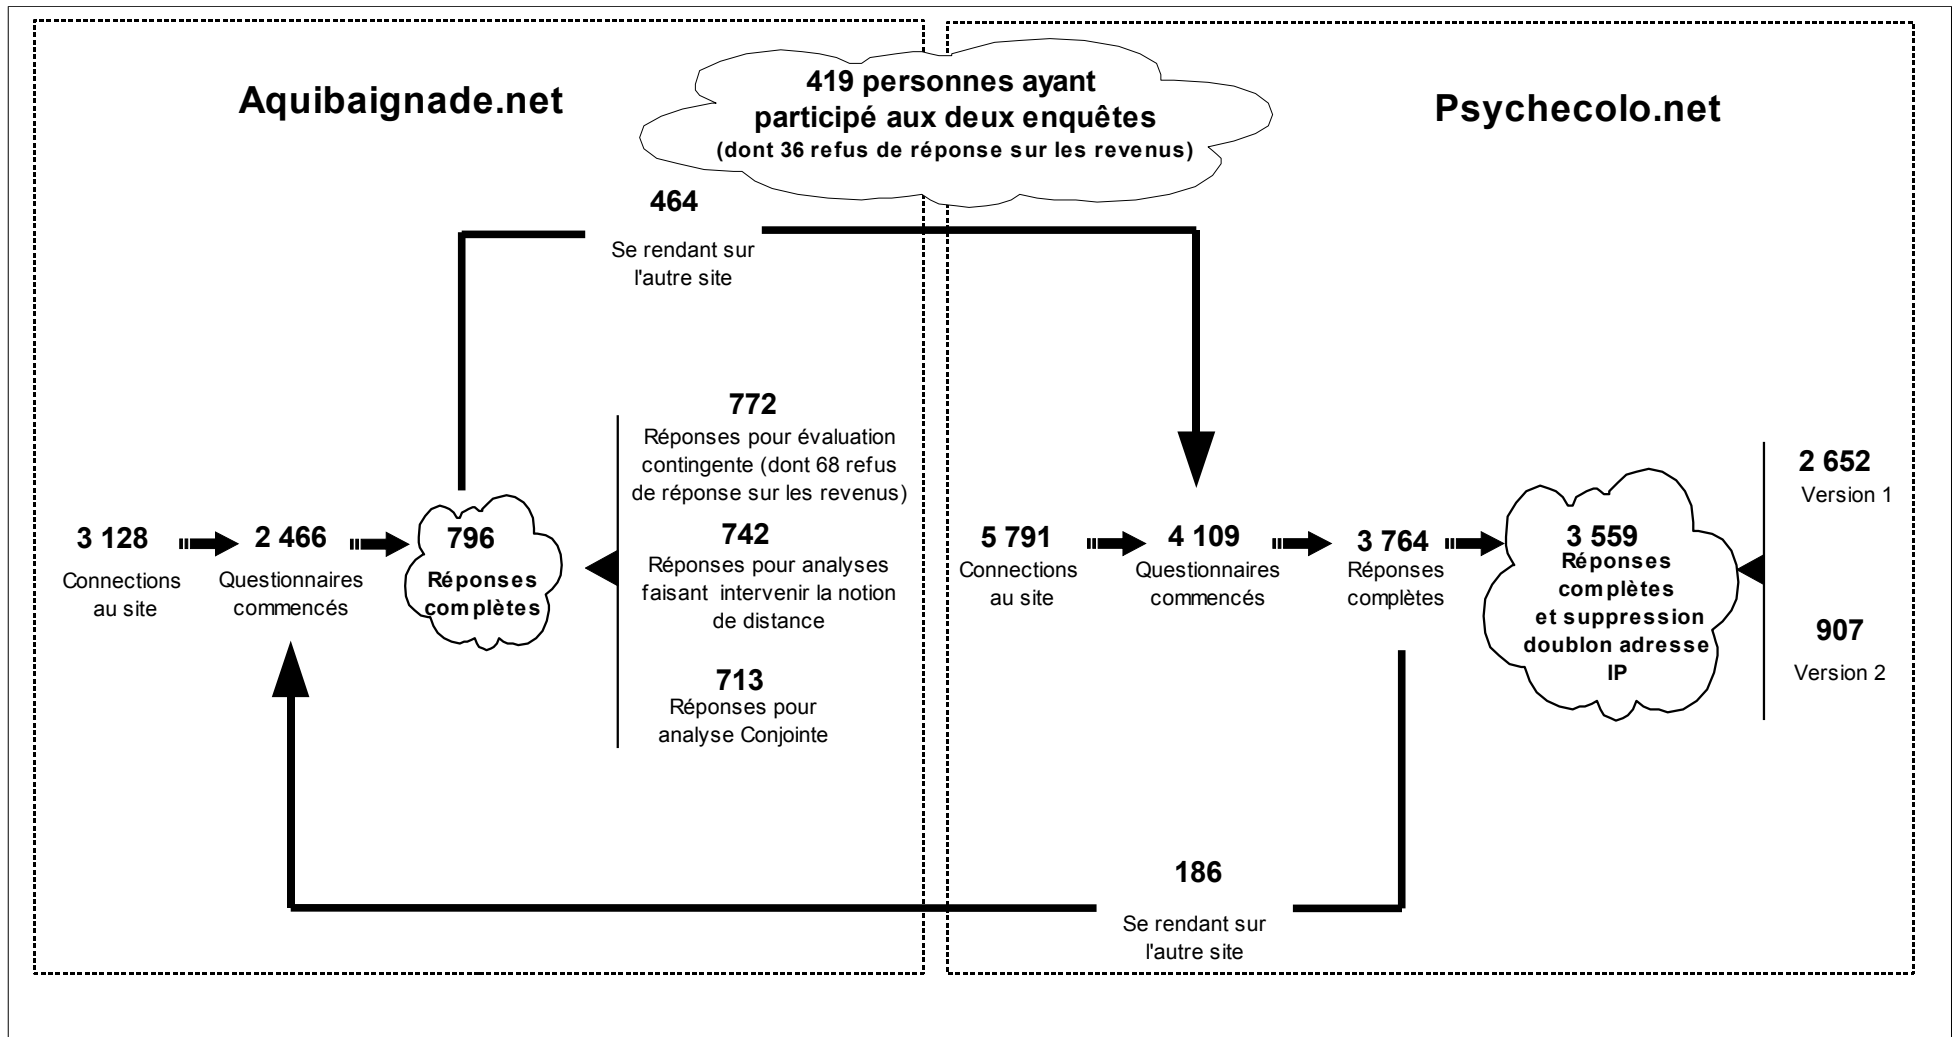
Aquibaignade.net

419 personnes ayant participé aux deux enquêtes (dont 36 refus de réponse sur les revenus)

Psychecolo.net

464

Se rendant sur l'autre site

772

Réponses pour évaluation contingente (dont 68 refus de réponse sur les revenus)

742

Réponses pour analyses faisant intervenir la notion de distance

713

Réponses pour analyse Conjointe

3 128

Connections au site

2 466

Questionnaires commencés

796

Réponses complètes

5 791

Connections au site

4 109

Questionnaires commencés

3 764

Réponses complètes

3 559

Réponses complètes et suppression doublon adresse IP

2 652

Version 1

907

Version 2

186

Se rendant sur l'autre site